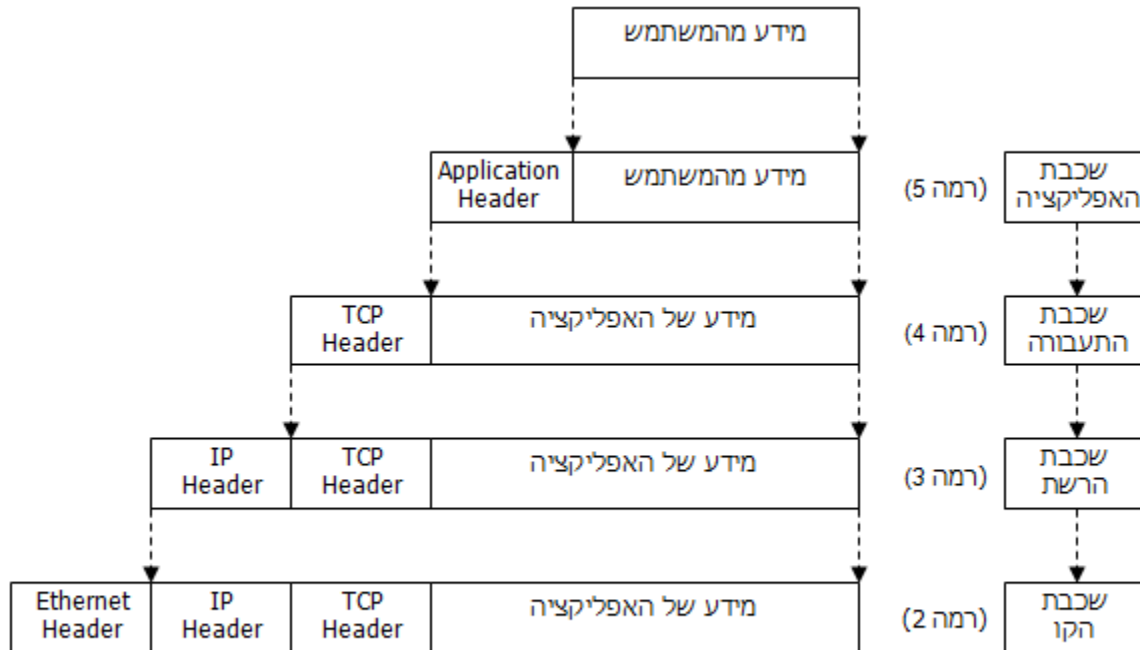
מידע מהמשתמש

Application Header | מידע מהמשתמש | (רמה 5) | שכבת האפליקציה

TCP Header | מידע של האפליקציה | (רמה 4) | שכבת התעבורה

IP Header | TCP Header | מידע של האפליקציה | (רמה 3) | שכבת הרשת

Ethernet Header | IP Header | TCP Header | מידע של האפליקציה | (רמה 2) | שכבת הקו